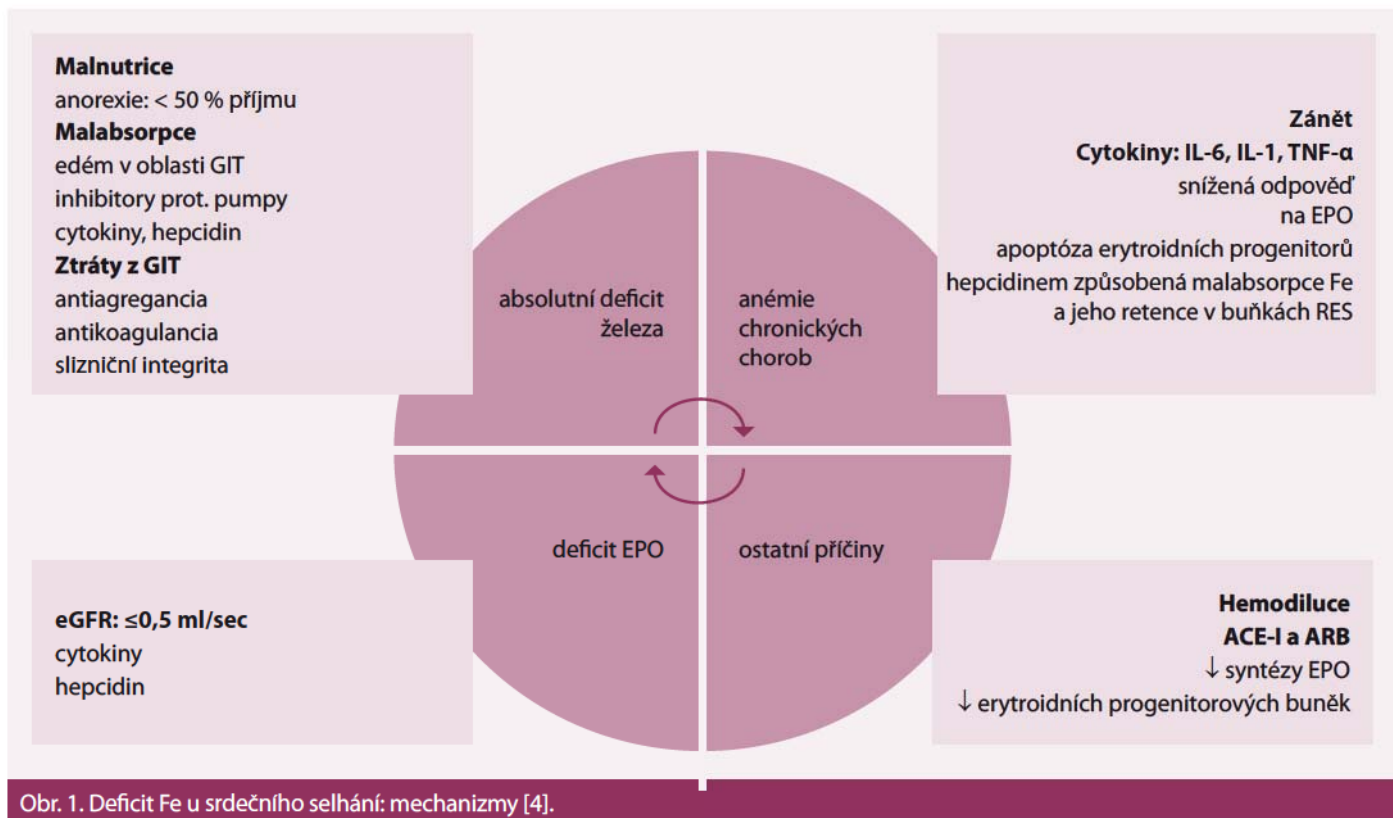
**Malnutrice**
anorexie: < 50 % příjmu
**Malabsorpce**
edém v oblasti GIT
inhibitory prot. pumpy
cytokiny, hepcidin
**Ztráty z GIT**
antiagregancia
antikoagulancia
slizniční integrita

**Zánět**
**Cytokiny: IL-6, IL-1, TNF-α**
snížená odpověď
na EPO
apoptóza erytroidních progenitorů
hepcidinem způsobená malabsorpce Fe
a jeho retence v buňkách RES

absolutní deficit železa

anémie chronických chorob

deficit EPO

ostatní příčiny

**eGFR: ≤0,5 ml/sec**
cytokiny
hepcidin

**Hemodiluce**
**ACE-I a ARB**
↓ syntézy EPO
↓ erytroidních progenitorových buněk

Obr. 1. Deficit Fe u srdečního selhání: mechanizmy [4].